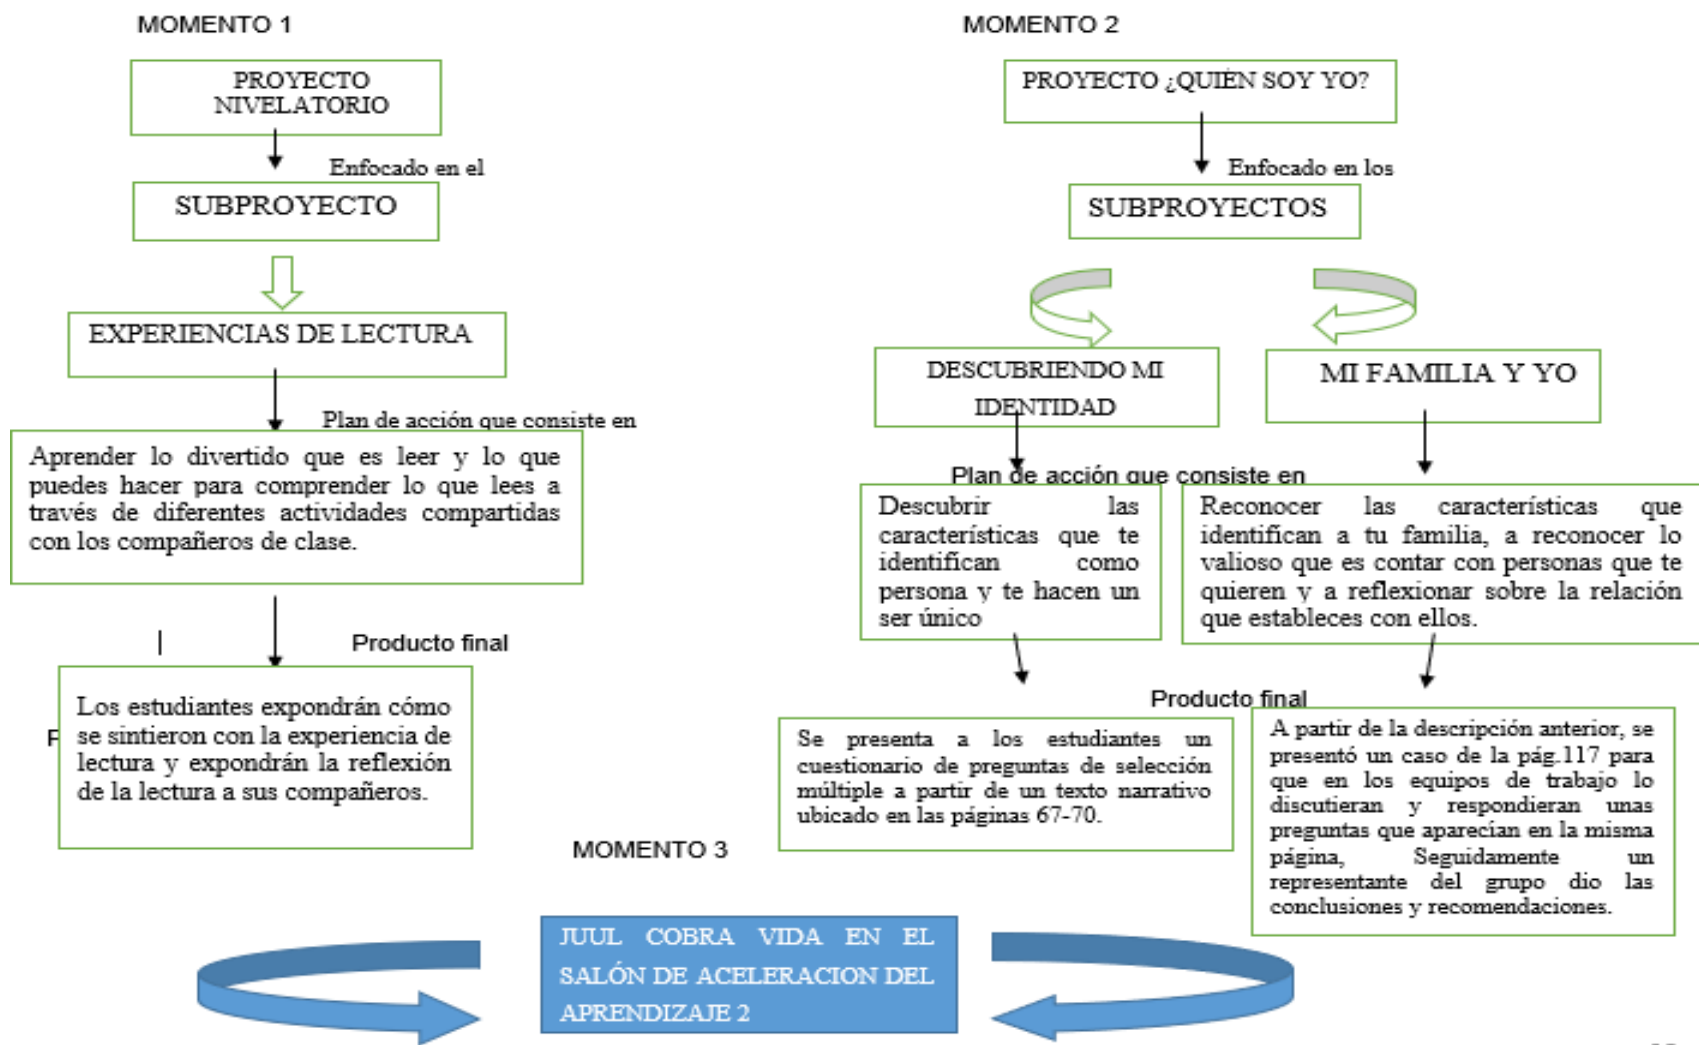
MOMENTO 1

PROYECTO NIVELATORIO

Enfocado en el

SUBPROYECTO

EXPERIENCIAS DE LECTURA

Plan de acción que consiste en

Aprender lo divertido que es leer y lo que puedes hacer para comprender lo que lees a través de diferentes actividades compartidas con los compañeros de clase.

Producto final

Los estudiantes expondrán cómo se sintieron con la experiencia de lectura y expondrán la reflexión de la lectura a sus compañeros.

MOMENTO 2

PROYECTO ¿QUIÉN SOY YO?

Enfocado en los

SUBPROYECTOS

DESCUBRIENDO MI IDENTIDAD

MI FAMILIA Y YO

Plan de acción que consiste en

Descubrir las características que te identifican como persona y te hacen un ser único

Reconocer las características que identifican a tu familia, a reconocer lo valioso que es contar con personas que te quieren y a reflexionar sobre la relación que estableces con ellos.

Producto final

Se presenta a los estudiantes un cuestionario de preguntas de selección múltiple a partir de un texto narrativo ubicado en las páginas 67-70.

A partir de la descripción anterior, se presentó un caso de la pág.117 para que en los equipos de trabajo lo discutieran y respondieran unas preguntas que aparecían en la misma página, Seguidamente un representante del grupo dio las conclusiones y recomendaciones.

MOMENTO 3

JUUL COBRA VIDA EN EL SALÓN DE ACELERACION DEL APRENDIZAJE 2